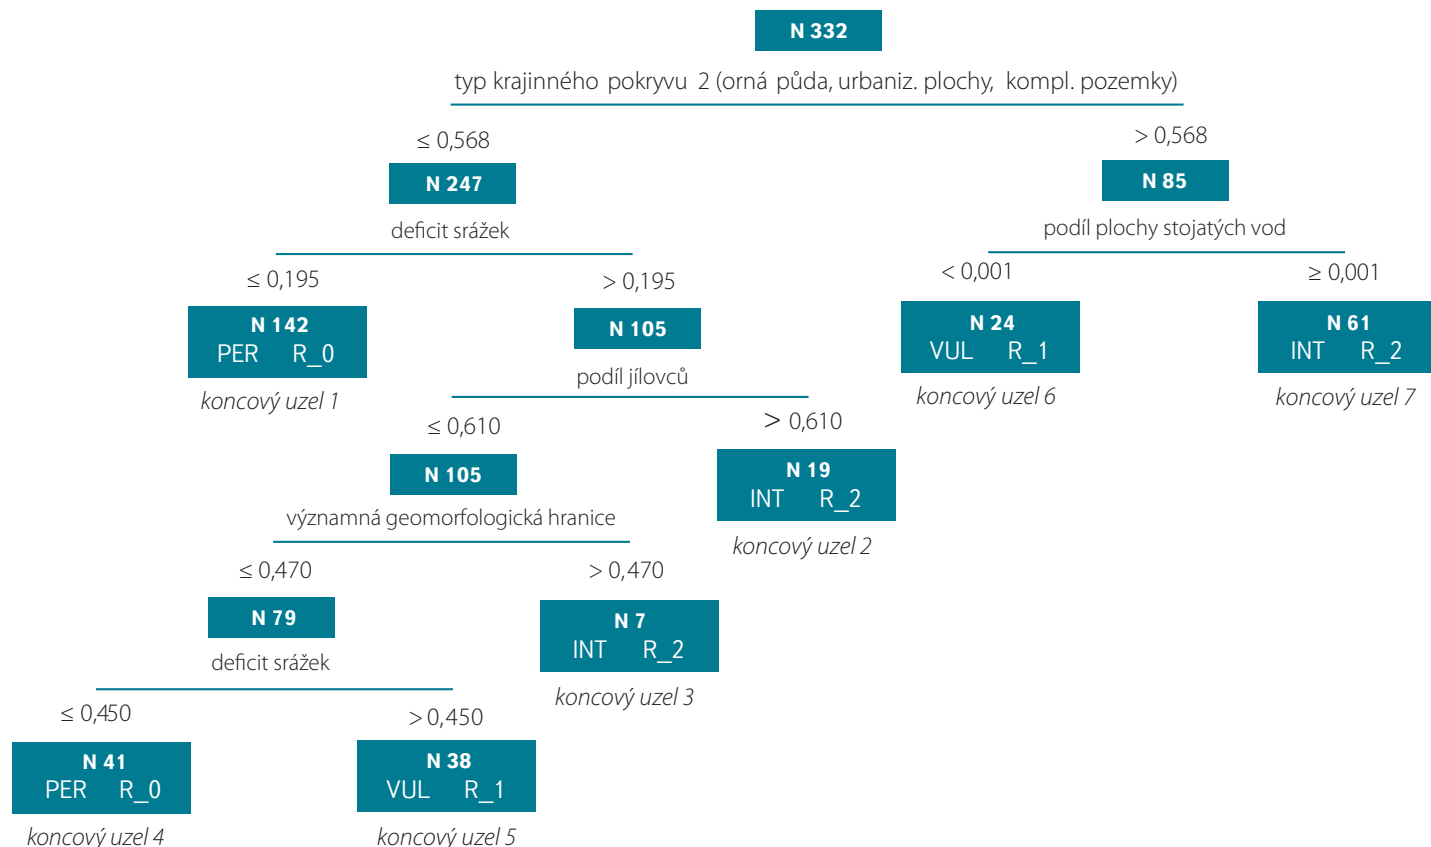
N 332

typ krajinného pokryvu 2 (orná půda, urbaniz. plochy, kompl. pozemky)

≤ 0,568

N 247

deficit srážek

> 0,568

N 85

podíl plochy stojatých vod

≤ 0,195

N 142
PER R_0

koncový uzel 1

> 0,195

N 105

podíl jílovců

< 0,001

N 24
VUL R_1

koncový uzel 6

≥ 0,001

N 61
INT R_2

koncový uzel 7

≤ 0,610

N 105

významná geomorfologická hranice

> 0,610

N 19
INT R_2

koncový uzel 2

≤ 0,470

N 79

deficit srážek

> 0,470

N 7
INT R_2

koncový uzel 3

≤ 0,450

N 41
PER R_0

koncový uzel 4

> 0,450

N 38
VUL R_1

koncový uzel 5